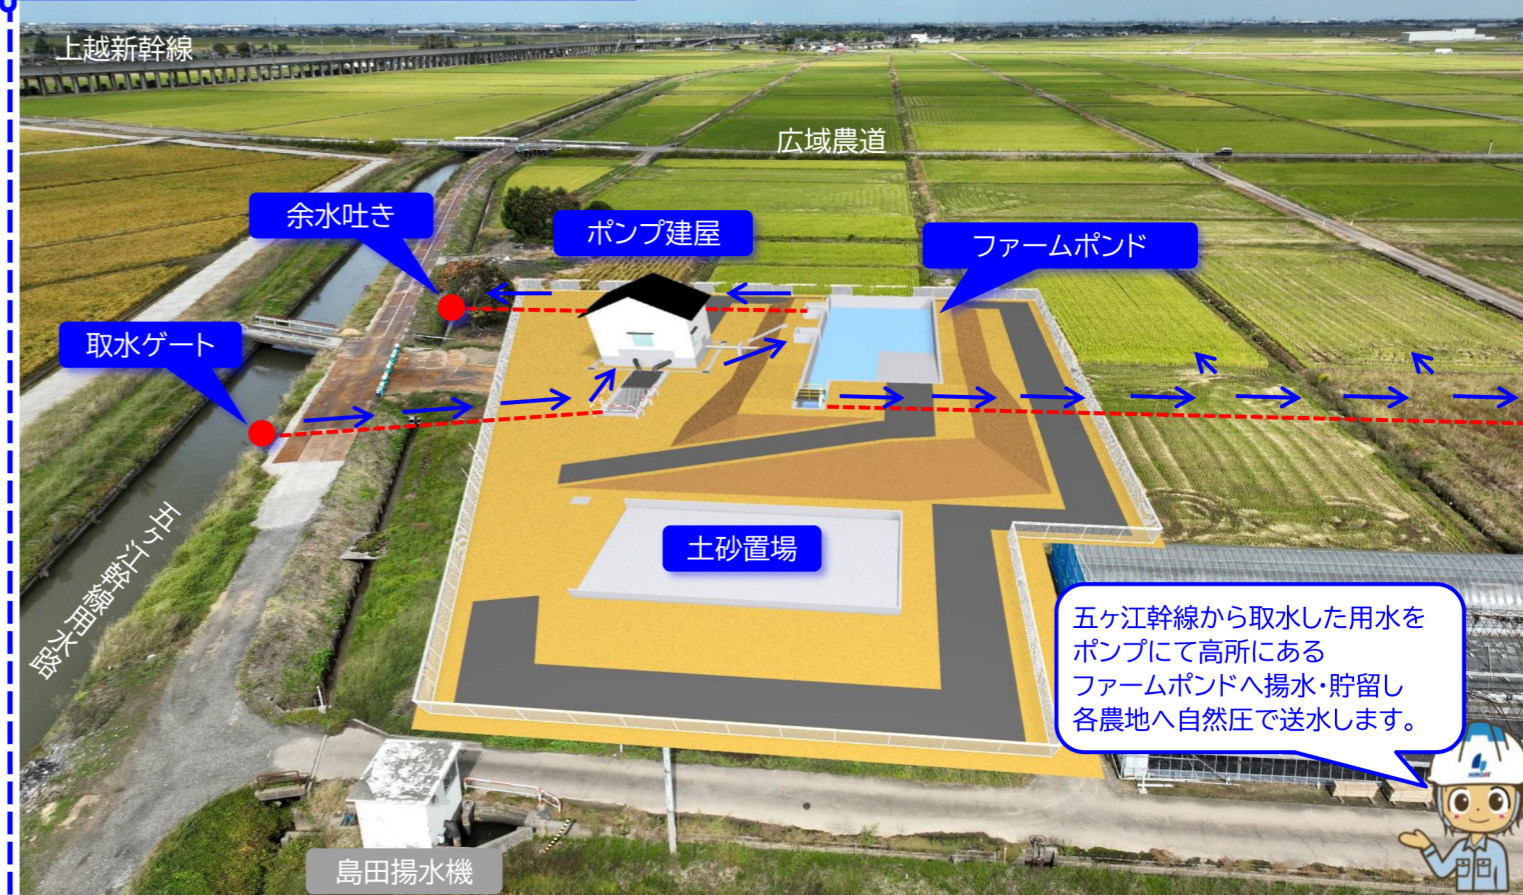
上越新幹線

広域農道

余水吐き

ポンプ建屋

ファームポンド

取水ゲート

五ヶ江幹線用水路

土砂置場

五ヶ江幹線から取水した用水をポンプにて高所にあるファームポンドへ揚水・貯留し各農地へ自然圧で送水します。

島田揚水機